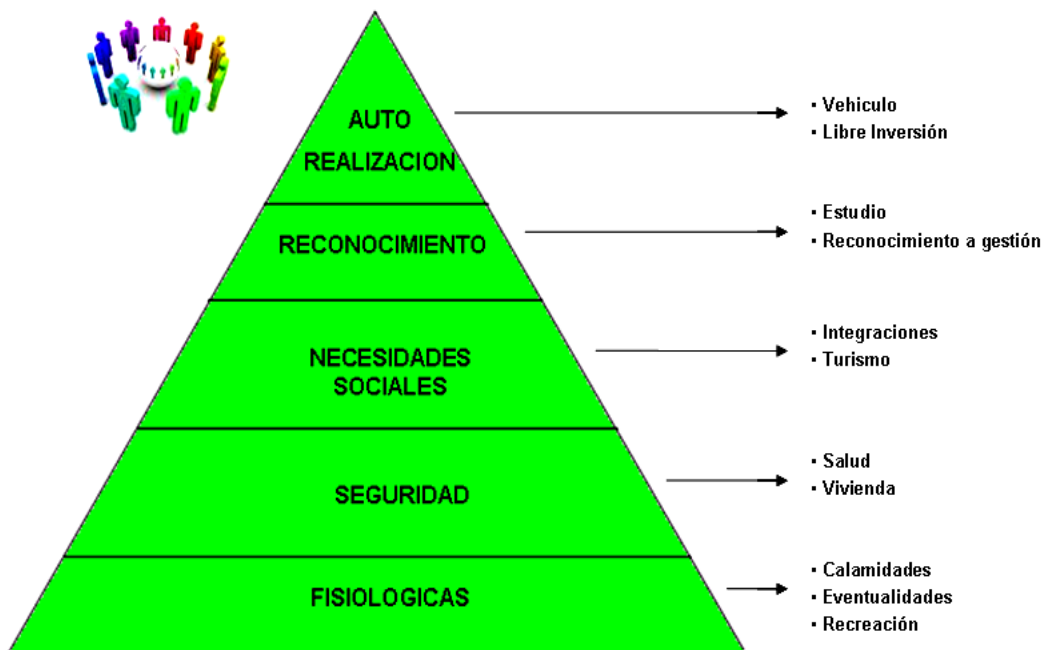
AUTO REALIZACION

• Vehiculo
• Libre Inversión

RECONOCIMIENTO

• Estudio
• Reconocimiento a gestión

NECESIDADES SOCIALES

• Integraciones
• Turismo

SEGURIDAD

• Salud
• Vivienda

FISIOLOGICAS

• Calamidades
• Eventualidades
• Recreación